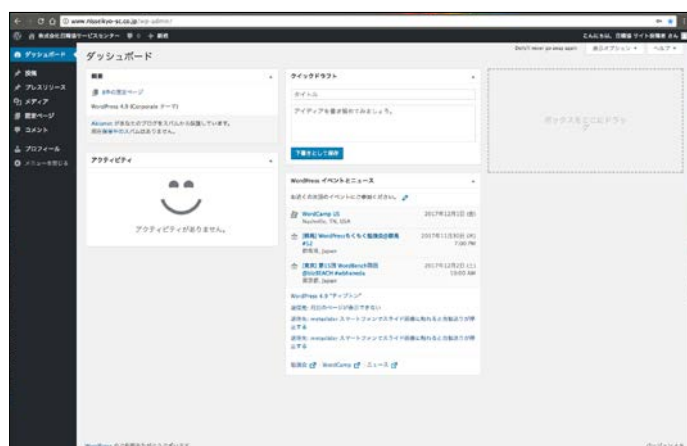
www.misetkyo-sc.co.jp/wp-admin/

株式会社日精サービスセンター

こんにちは、日精 ライト担当者 さん

ダッシュボード

投稿
プレスリリース
メディア
固定ページ
コメント
プロフィール
メニューを閉じる

ダッシュボード

Don't never go away again

表示オプション ▼

ヘルプ ▼

概要

8件の固定ページ

WordPress 4.9 (Corporate テーマ)

Akismet があなたのブログをスパムから保護しています。
現在保留中のスパムはありません。

アクティビティ

アクティビティがありません。

クイックドラフト

タイトル

アイデアを書き留めてみましょう。

下書きとして保存

WordPress イベントとニュース

お近くの次回のイベントにご参加ください。

WordCamp US
Nashville, TN, USA
2017年12月1日 (金)

[勉強] WordPressもくもく勉強会@鹿島 #12
鹿島市, Japan
2017年11月30日 (木)
7:00 PM

[東京] 第11回 WordBench飯田 @bizREACH #wbAmeba
渋谷区, Japan
2017年12月2日 (土)
10:00 AM

WordPress 4.9 "チップン"

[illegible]

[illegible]

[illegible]

勉強会 WordCamp ニュース

ボックスをここにドラッグ

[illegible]